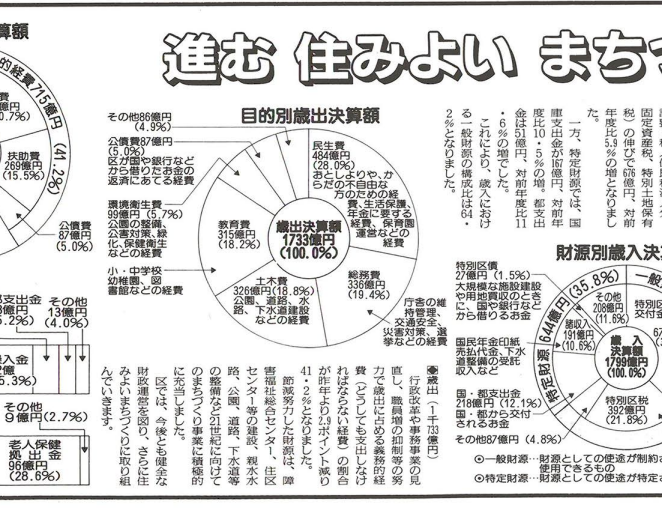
算額

的経費715億円

億円
0.7%)

扶助費
269億円
(15.5%)

(41.2%)

公債費
87億円
(5.0%)

支出金
.2%)

その他
13億円
(4.0%)

入金
億
5.3%)

その他
9億円(2.7%)

老人保健
拠出金
96億円
(28.6%)

進む 住みよい まちづ

目的別歳出決算額

その他86億円
(4.9%)

公債費87億円
(5.0%)
区が国や銀行など
から借りたお金の
返済にあてる経費

環境衛生費
99億円(5.7%)
公園の整備、
公害対策、緑
化、保健衛生
などの経費

教育費
315億円
(18.2%)

小・中学校
幼稚園、図
書館などの経費

民生費
484億円
(28.0%)
おとしよりや、か
らだの不自由な
方のための経
費、生活保護、
年金に要する
経費、保育園
運営などの
経費

歳出決算額
1733億円
(100.0%)

土木費
326億円(18.8%)
公園、道路、水
路、下水道建設
などの経費

総務費
336億円
(19.4%)

庁舎の維
持管理、
交通安全、
災害対策、選
挙などの経費

■歳出 一千733億円
行政改革や事務事業の見直し、職員増の抑制等の努力で歳出に占める義務的経費(どうしても支出しなければならない経費)の割合が昨年より2.9ポイント減り41・2%になりました。
節減努力した財源は、障害福祉総合センター、住区センター等の建設、親水水路、公園、道路、下水道等の整備など21世紀に向けてのまちづくり事業に積極的に充当しました。
区では、今後とも健全な財政運営を図り、さらに住みよいまちづくりに取り組んでいきます。

固定資産税、特別土地保有税の伸びで676億円、対前年度比5.9%の増となりました。
一方、特定財源では、国庫支出金が167億円、対前年度比10・5%の増、都支出金は51億円、対前年度比11・6%の増でした。
これにより、歳入における一般財源の構成比は64・2%となりました。

財源別歳入決

特別区債
27億円(1.5%)
大規模な施設建設
や用地買収のときに
国や銀行など
から借りるお金

(35.8%)
一般

その他
208億円
(11.6%)

特別区
交付金

繰入金
191億円
(10.6%)

歳入
決算額
1799億円
(100.0%)

特定財源 644億円

国民年金印紙
売払代金、下水
道整備の受託
収入など

国・都支出金
218億円(12.1%)
国・都から交付
されるお金

特別区税
392億円
(21.8%)

その他87億円(4.8%)

◎一般財源…財源としての使途が制約
使用できるもの
◎特定財源…財源としての使途が特定